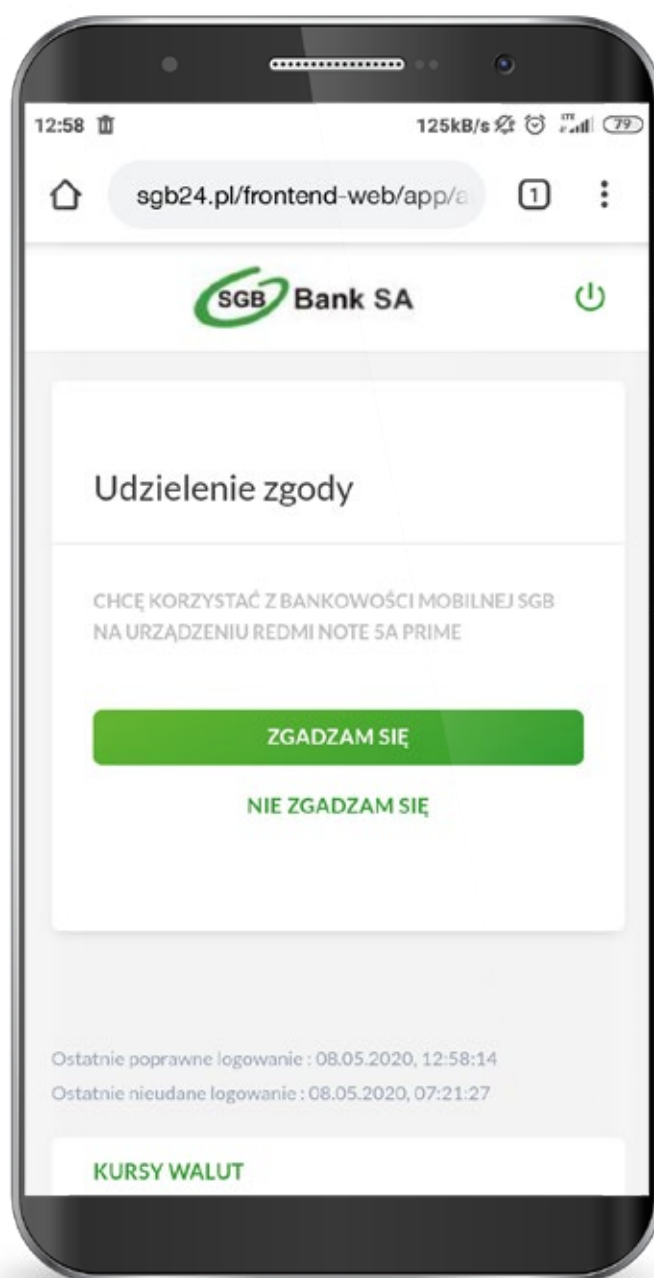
12:58
125kB/s 79

sgb24.pl/frontend-web/app/a

1

SGB Bank SA

Udzielenie zgody

CHCĘ KORZYSTAĆ Z BANKOWOŚCI MOBILNEJ SGB NA URZĄDZENIU REDMI NOTE 5A PRIME

ZGADZAM SIĘ

NIE ZGADZAM SIĘ

Ostatnie poprawne logowanie : 08.05.2020, 12:58:14
Ostatnie nieudane logowanie : 08.05.2020, 07:21:27

KURSY WALUT